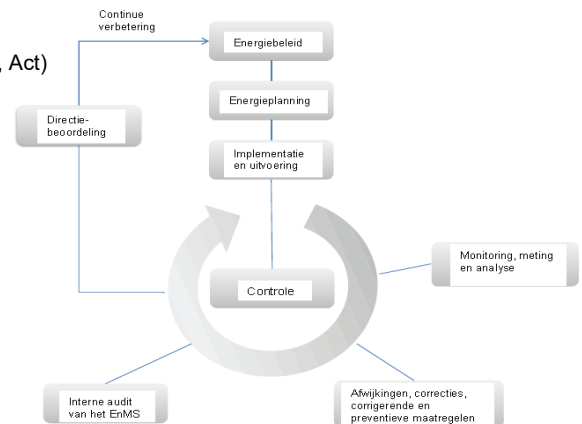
, Act)

Continue verbetering

Energiebeleid

Energieplanning

Implementatie en uitvoering

Directie-beoordeling

Monitoring, meting en analyse

Controle

Interne audit van het EnMS

Afwijkingen, correcties, corrigerende en preventieve maatregelen